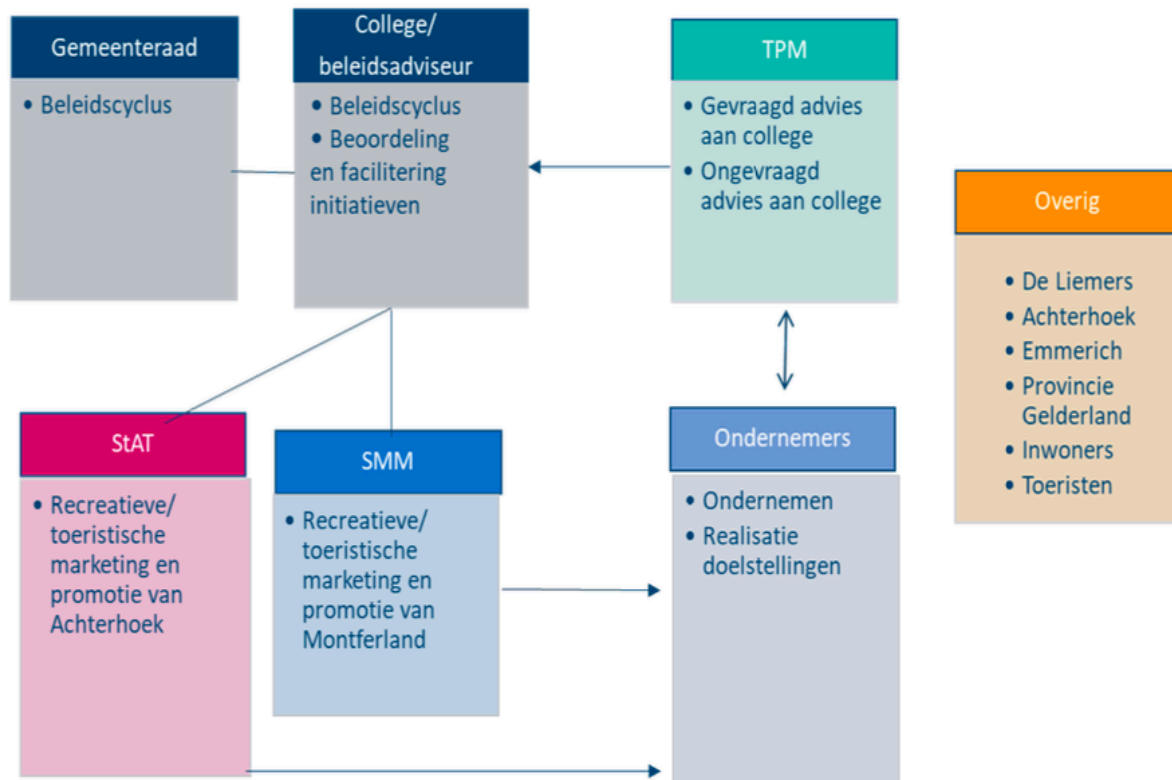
Gemeenteraad

• Beleidscyclus

College/ beleidsadviseur

• Beleidscyclus
• Beoordeling en facilitering initiatieven

TPM

• Gevraagd advies aan college
• Ongevraagd advies aan college

Overig

• De Liemers
• Achterhoek
• Emmerich
• Provincie Gelderland
• Inwoners
• Toeristen

StAT

• Recreatieve/ toeristische marketing en promotie van Achterhoek

SMM

• Recreatieve/ toeristische marketing en promotie van Montferland

Ondernemers

• Ondernemen
• Realisatie doelstellingen